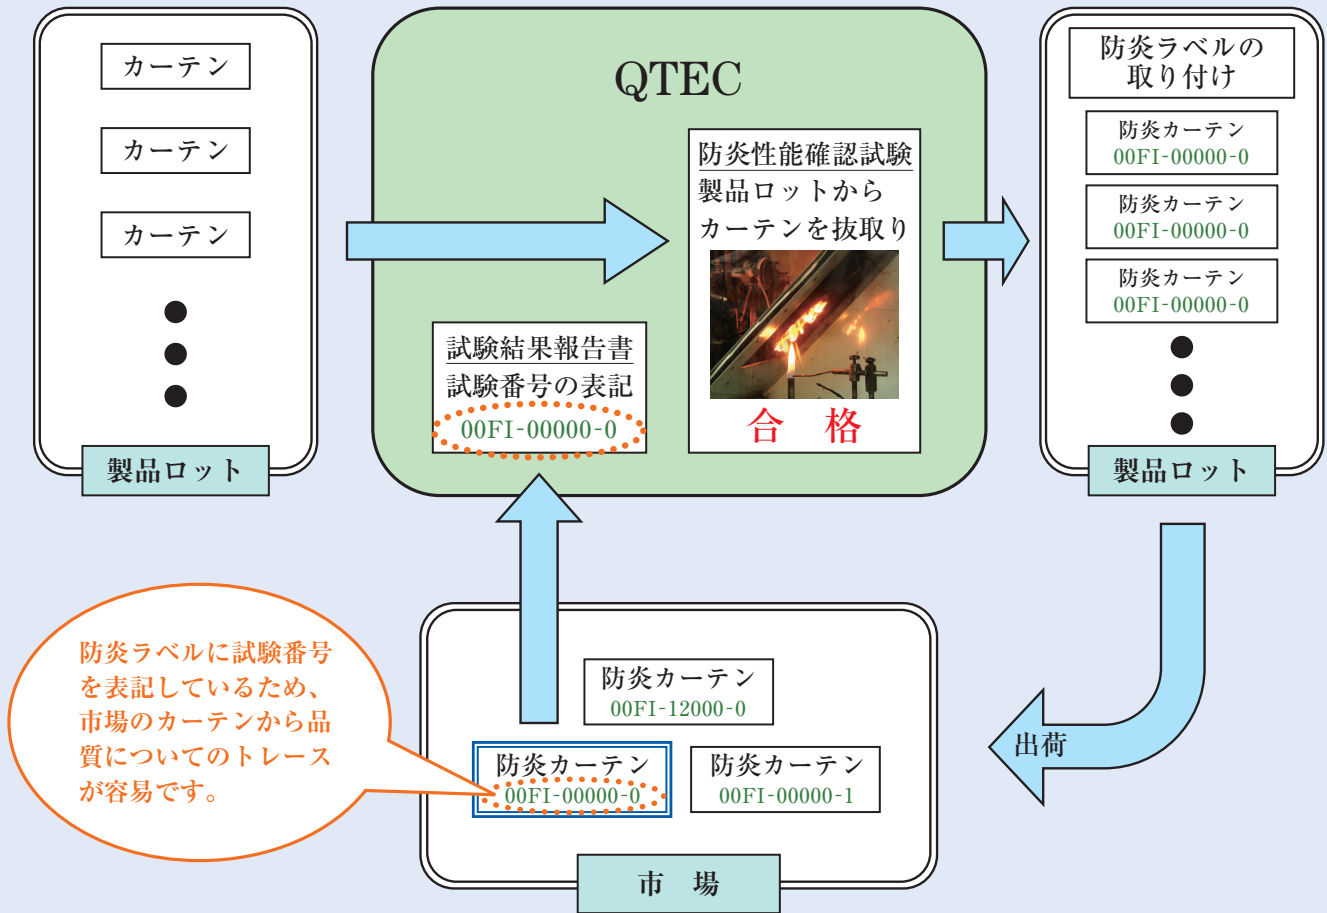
カーテン

カーテン

カーテン

製品ロット

QTEC

防炎性能確認試験
製品ロットから
カーテンを抜取り

合　格

試験結果報告書
試験番号の表記
00FI-00000-0

防炎ラベルの
取り付け

防炎カーテン
00FI-00000-0

防炎カーテン
00FI-00000-0

防炎カーテン
00FI-00000-0

製品ロット

出荷

防炎ラベルに試験番号を表記しているため、市場のカーテンから品質についてのトレースが容易です。

防炎カーテン
00FI-12000-0

防炎カーテン
00FI-00000-0

防炎カーテン
00FI-00000-1

市　場